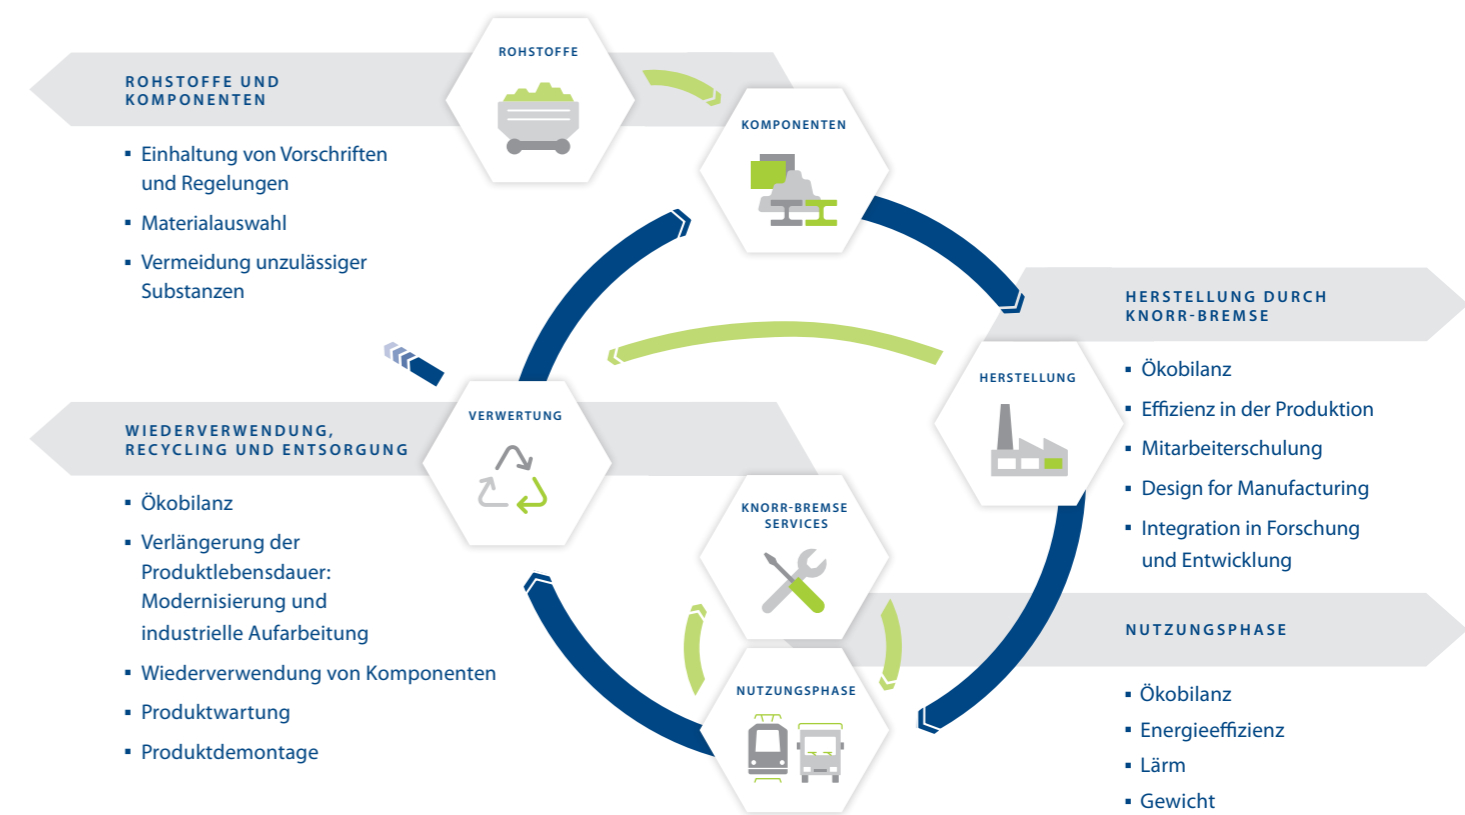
ROHSTOFFE UND KOMPONENTEN

ROHSTOFFE

- Einhaltung von Vorschriften und Regelungen
- Materialauswahl
- Vermeidung unzulässiger Substanzen

KOMPONENTEN

HERSTELLUNG DURCH KNORR-BREMSE

HERSTELLUNG

- Ökobilanz
- Effizienz in der Produktion
- Mitarbeiterschulung
- Design for Manufacturing
- Integration in Forschung und Entwicklung

WIEDERVERWENDUNG, RECYCLING UND ENTSORGUNG

VERWERTUNG

- Ökobilanz
- Verlängerung der Produktlebensdauer: Modernisierung und industrielle Aufarbeitung
- Wiederverwendung von Komponenten
- Produktwartung
- Produktdemontage

KNORR-BREMSE SERVICES

NUTZUNGSPHASE

NUTZUNGSPHASE

- Ökobilanz
- Energieeffizienz
- Lärm
- Gewicht